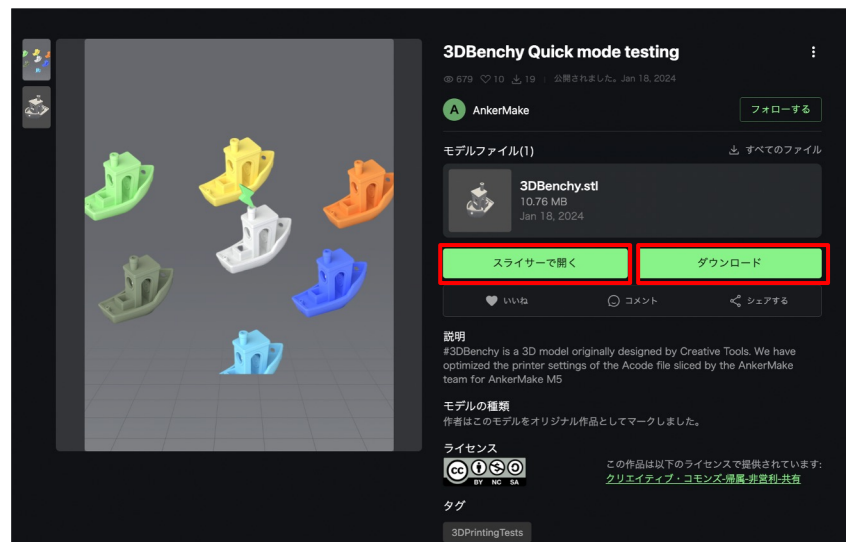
3DBenchy Quick mode testing

679 10 19 公開されました。Jan 18, 2024

A AnkerMake

フォローする

モデルファイル(1)

すべてのファイル

3DBenchy.stl
10.76 MB
Jan 18, 2024

スライサーで開く

ダウンロード

いいね

コメント

シェアする

説明
#3DBenchy is a 3D model originally designed by Creative Tools. We have optimized the printer settings of the Acode file sliced by the AnkerMake team for AnkerMake M5

モデルの種類
作者はこのモデルをオリジナル作品としてマークしました。

ライセンス

BY NC SA

この作品は以下のライセンスで提供されています:
クリエイティブ・コモンズ-帰属-非営利-共有

タグ

3DPrintingTests